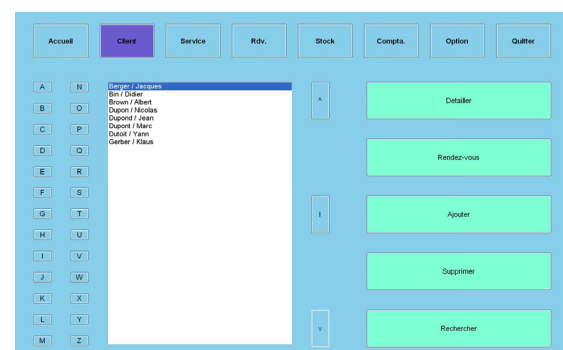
Accueil
Client
Service
Rdv.
Stock
Compta.
Option
Quitter

A N
B O
C P
D Q
E R
F S
G T
H U
I V
J W
K X
L Y
M Z

Berger / Jacques
Bin / Didier
Brown / Albert
Dupon / Nicolas
Dupond / Jean
Dupont / Marc
Dutoit / Yann
Gerber / Klaus

^
|
v

Detailler
Rendez-vous
Ajouter
Supprimer
Rechercher